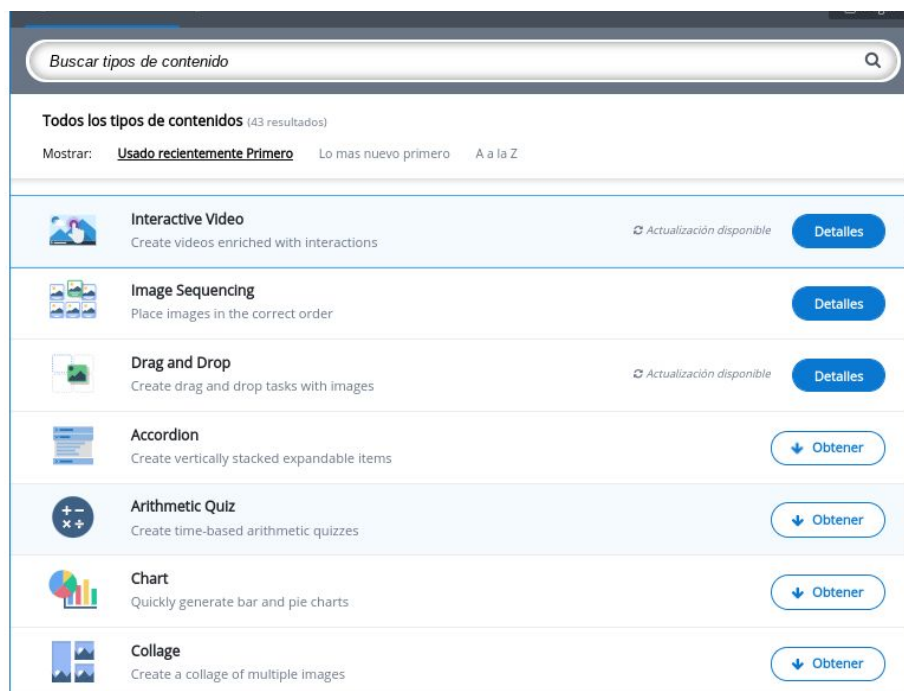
Buscar tipos de contenido

Todos los tipos de contenidos (43 resultados)

Mostrar: Usado recientemente Primero Lo mas nuevo primero A a la Z

Interactive Video
Create videos enriched with interactions
Actualización disponible
Detalles

Image Sequencing
Place images in the correct order
Detalles

Drag and Drop
Create drag and drop tasks with images
Actualización disponible
Detalles

Accordion
Create vertically stacked expandable items
Obtener

Arithmetic Quiz
Create time-based arithmetic quizzes
Obtener

Chart
Quickly generate bar and pie charts
Obtener

Collage
Create a collage of multiple images
Obtener